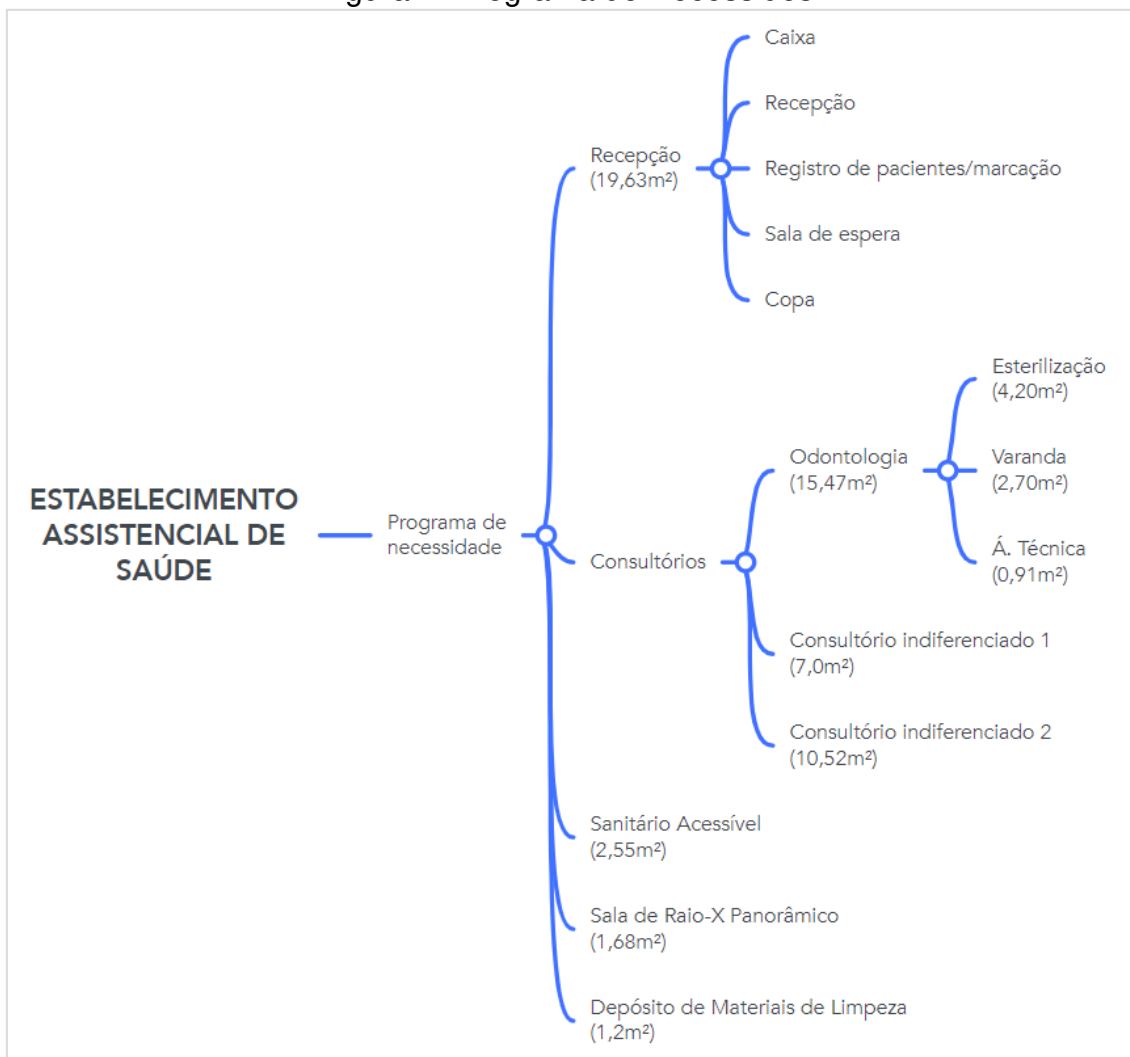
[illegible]

ESTABELECIMENTO ASSISTENCIAL DE SAÚDE

Programa de necessidade

Recepção (19,63m²)

Caixa

Recepção

Registro de pacientes/marcação

Sala de espera

Copa

Consultórios

Odontologia (15,47m²)

Esterilização (4,20m²)

Varanda (2,70m²)

Á. Técnica (0,91m²)

Consultório indiferenciado 1 (7,0m²)

Consultório indiferenciado 2 (10,52m²)

Sanitário Acessível (2,55m²)

Sala de Raio-X Panorâmico (1,68m²)

Depósito de Materiais de Limpeza (1,2m²)